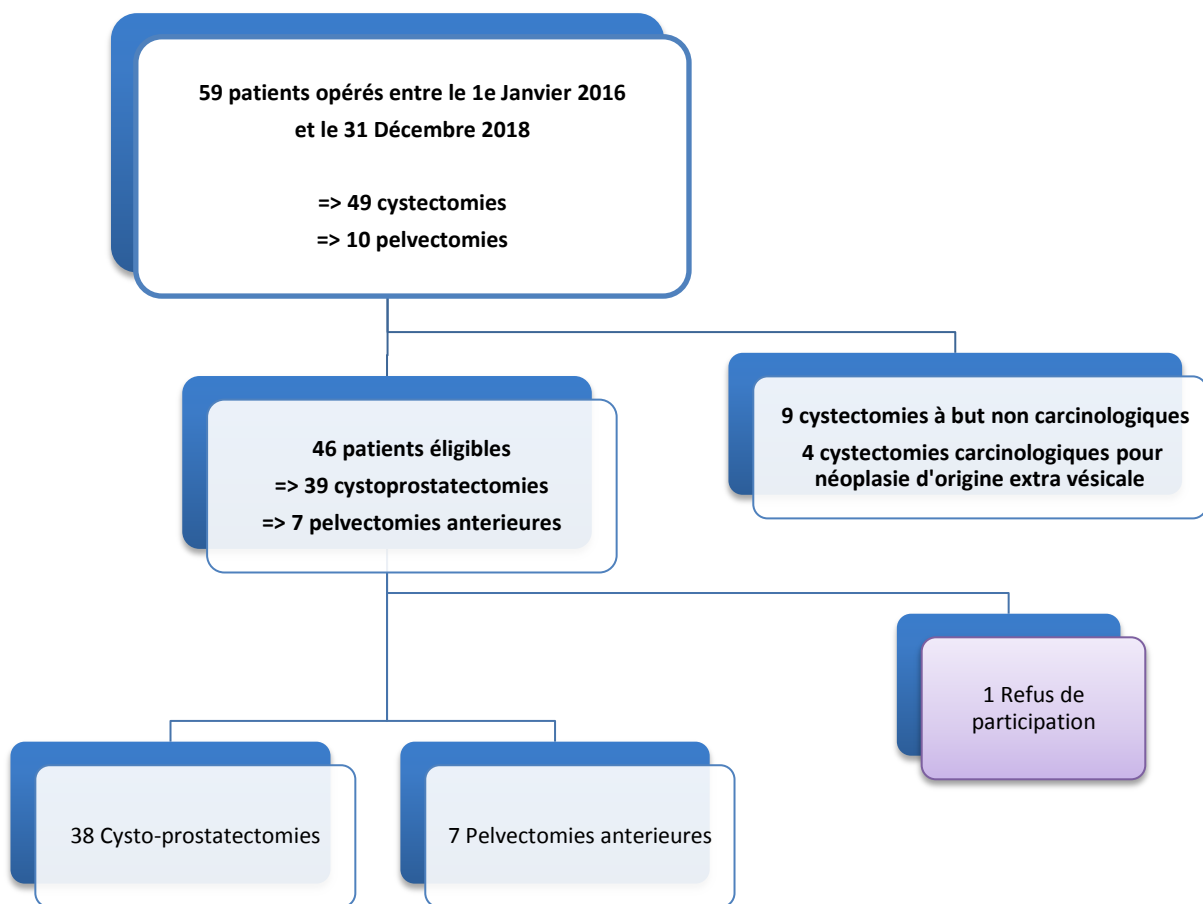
59 patients opérés entre le 1e Janvier 2016 et le 31 Décembre 2018

=> 49 cystectomies
=> 10 pelvectomies

46 patients éligibles
=> 39 cystoprostatectomies
=> 7 pelvectomies anterieures

9 cystectomies à but non carcinologiques
4 cystectomies carcinologiques pour néoplasie d'origine extra vésicale

1 Refus de participation

38 Cysto-prostatectomies

7 Pelvectomies anterieures